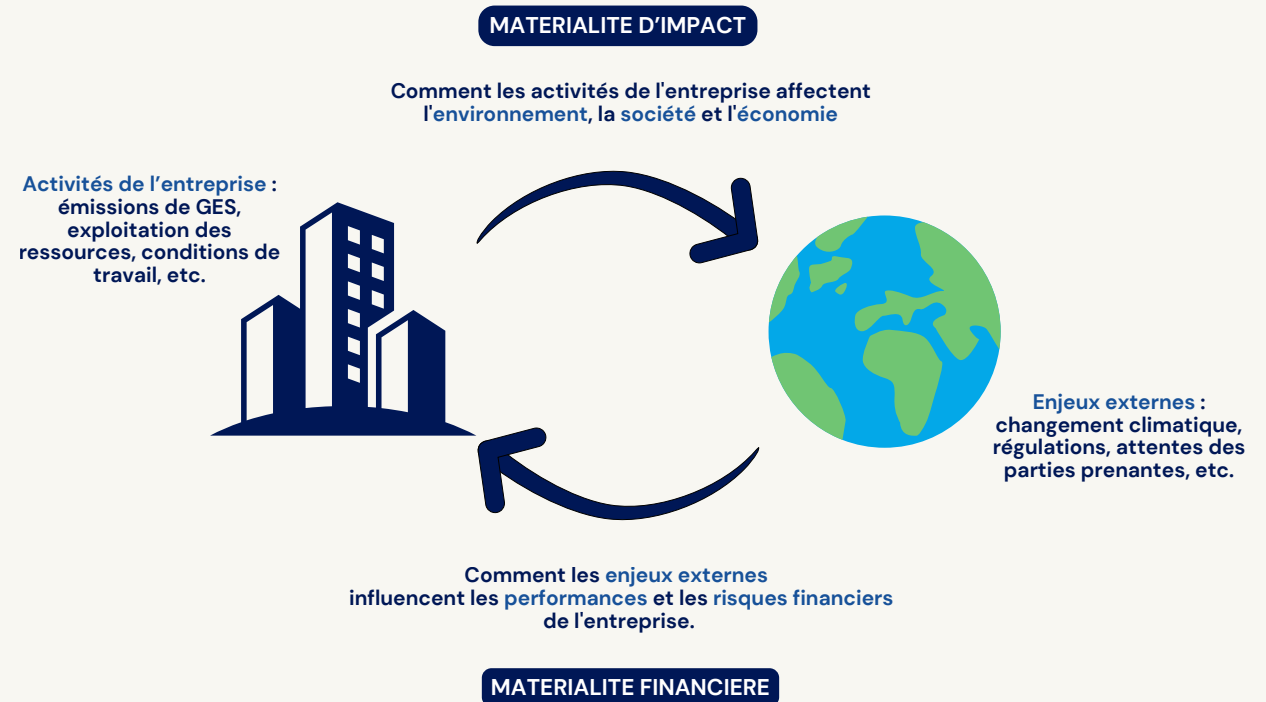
MATERIALITE D’IMPACT

Comment les activités de l'entreprise affectent l'environnement, la société et l'économie

Activités de l’entreprise : émissions de GES, exploitation des ressources, conditions de travail, etc.

Enjeux externes : changement climatique, régulations, attentes des parties prenantes, etc.

Comment les enjeux externes influencent les performances et les risques financiers de l'entreprise.

MATERIALITE FINANCIERE